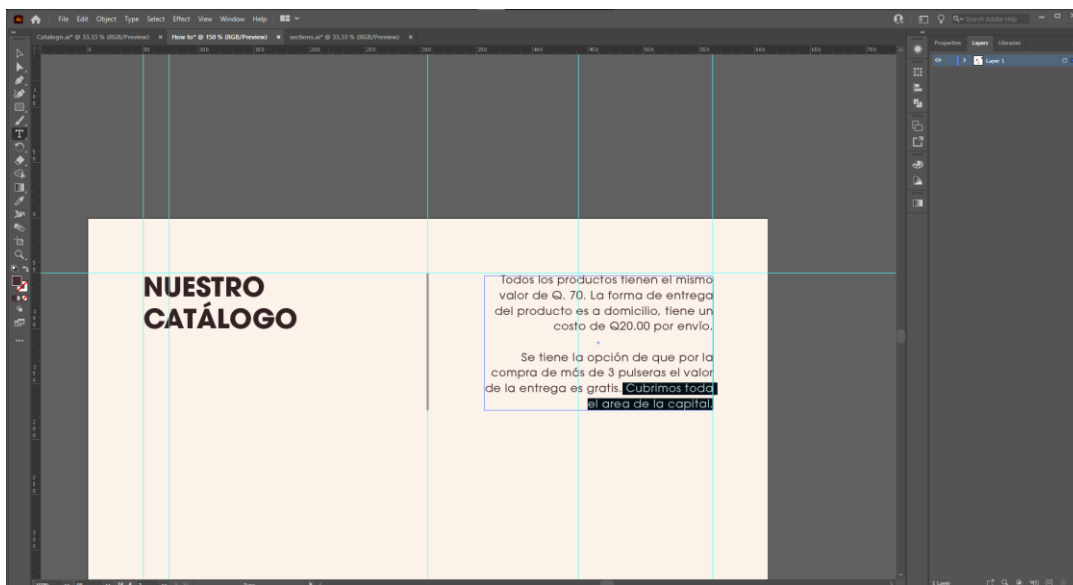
File Edit Object Type Select Effect View Window Help

Catalogo.ai* @ 33.33 % (RGB/Preview) × How to* @ 150 % (RGB/Preview) × sections.ai* @ 33.33 % (RGB/Preview) ×

Search Adobe Help

Properties Layers Libraries

Layer 1

NUESTRO CATÁLOGO

Todos los productos tienen el mismo valor de Q. 70. La forma de entrega del producto es a domicilio, tiene un costo de Q20.00 por envío.

Se tiene la opción de que por la compra de más de 3 pulseras el valor de la entrega es gratis. Cubrimos toda el area de la capital.

1 Layer